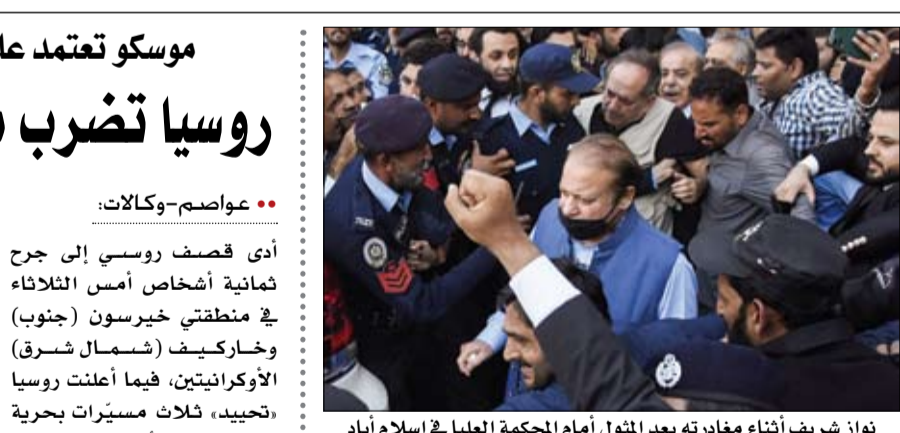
موسكو تعتمد عا

روسيا تضرب ا

•• عواصم-وكالات:

أدى قصف روسي إلى جرح ثمانية أشخاص أمس الثلاثاء في منطقتي خيرسون (جنوب) وخاركيف (شمال شرق) الأوكرانيتين، فيما أعلنت روسيا «تحييد» ثلاث مسيّرات بحرية

نواز شريف أثناء مغادرته بعد المثول أمام المحكمة العليا في إسلام أباد